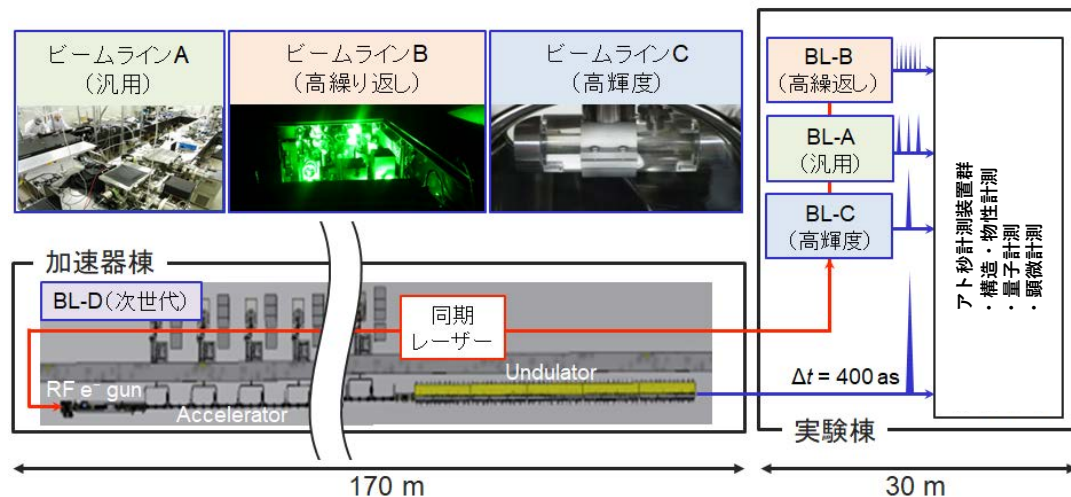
ビームラインA
(汎用)

ビームラインB
(高繰り返し)

ビームラインC
(高輝度)

BL-B
(高繰返し)

BL-A
(汎用)

BL-C
(高輝度)

アト秒計測装置群
・構造・物性計測
・量子計測
・顕微計測

加速器棟

BL-D(次世代)

同期
レーザー

RF e⁻ gun

Accelerator

Undulator

$\Delta t$ = 400 as

実験棟

170 m

30 m